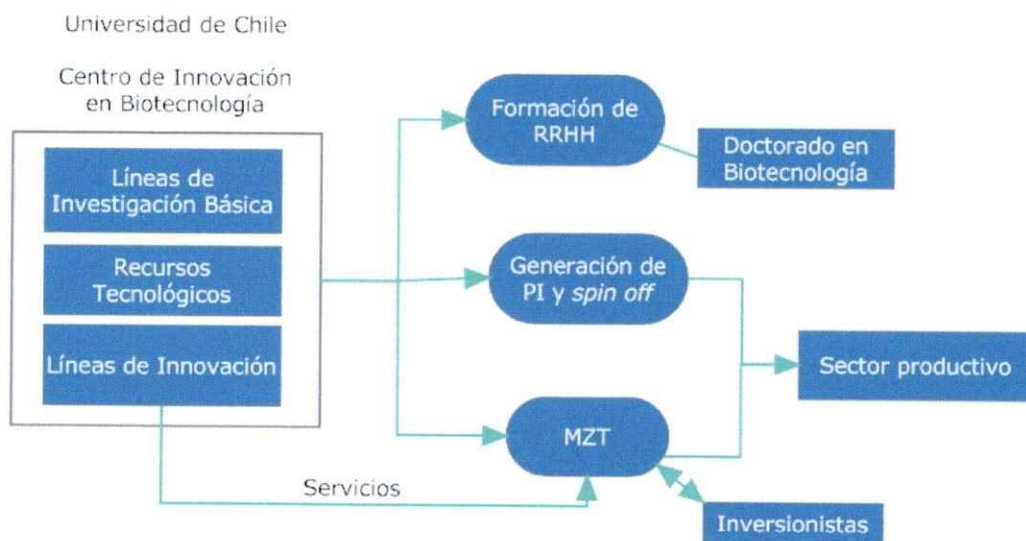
Universidad de Chile

Centro de Innovación en Biotecnología

Líneas de Investigación Básica

Recursos Tecnológicos

Líneas de Innovación

Formación de RRHH

Doctorado en Biotecnología

Generación de PI y *spin off*

Sector productivo

MZT

Servicios

Inversionistas